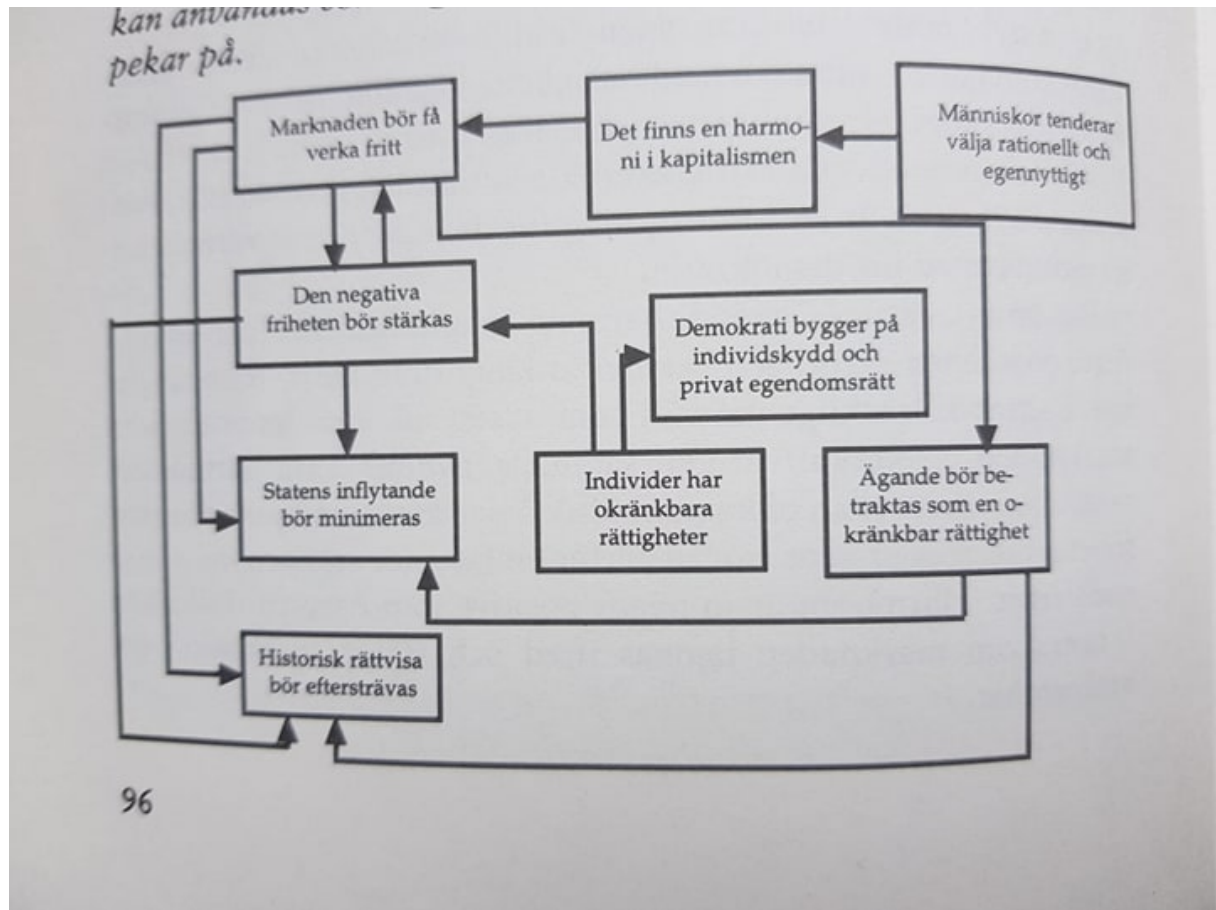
kan användas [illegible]
pekar på.

Marknaden bör få verka fritt

Det finns en harmoni i kapitalismen

Människor tenderar välja rationellt och egennyttigt

Den negativa friheten bör stärkas

Demokrati bygger på individskydd och privat egendomsrätt

Statens inflytande bör minimeras

Individer har okränkbara rättigheter

Ägande bör betraktas som en okränkbar rättighet

Historisk rättvisa bör eftersträvas

96